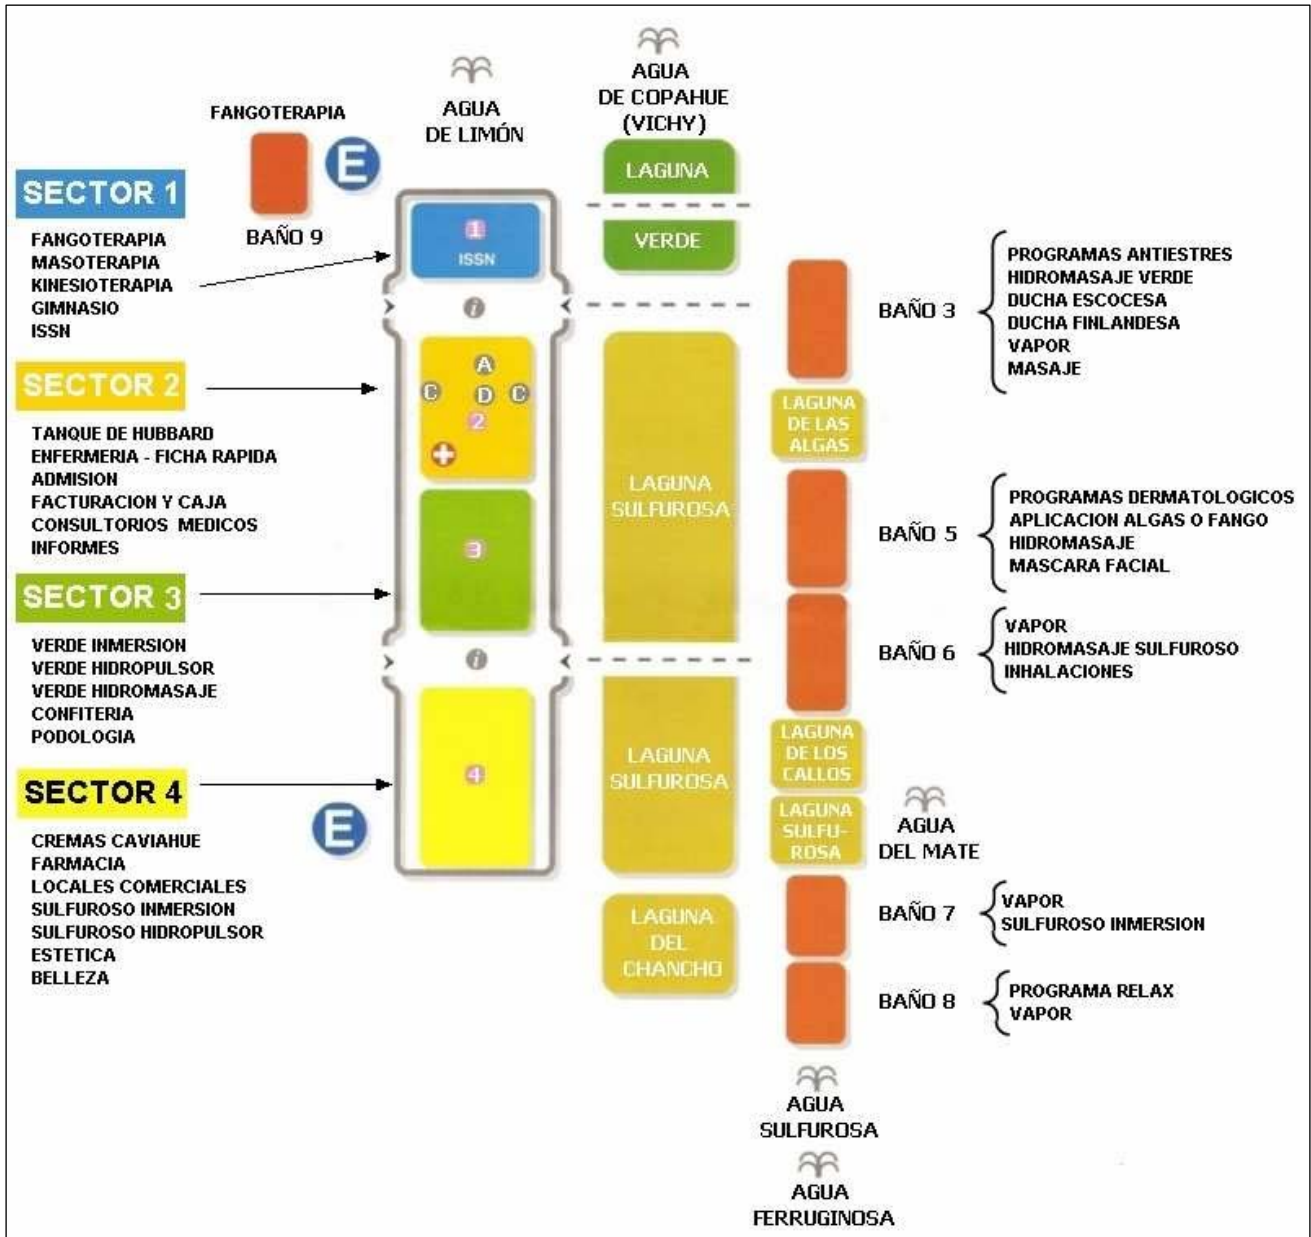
FANGOTERAPIA

E

BAÑO 9

AGUA DE LIMÓN

AGUA DE COPAHUE (VICHY)

LAGUNA

VERDE

SECTOR 1

FANGOTERAPIA
MASOTERAPIA
KINESIOTERAPIA
GIMNASIO
ISSN

1
ISSN

i

SECTOR 2

A
C D C
2

TANQUE DE HUBBARD
ENFERMERIA - FICHA RAPIDA
ADMISION
FACTURACION Y CAJA
CONSULTORIOS MEDICOS
INFORMES

SECTOR 3

3

VERDE INMERSION
VERDE HIDROPULSOR
VERDE HIDROMASAJE
CONFITERIA
PODOLOGIA

i

SECTOR 4

4

E

CREMAS CAVIAHUE
FARMACIA
LOCALES COMERCIALES
SULFUROSO INMERSION
SULFUROSO HIDROPULSOR
ESTETICA
BELLEZA

LAGUNA SULFUROSA

LAGUNA SULFUROSA

LAGUNA DEL CHANCHO

BAÑO 3

PROGRAMAS ANTIESTRES
HIDROMASAJE VERDE
DUCHA ESCOCESA
DUCHA FINLANDESA
VAPOR
MASAJE

LAGUNA DE LAS ALGAS

BAÑO 5

PROGRAMAS DERMATOLOGICOS
APLICACION ALGAS O FANGO
HIDROMASAJE
MASCARA FACIAL

BAÑO 6

VAPOR
HIDROMASAJE SULFUROSO
INHALACIONES

LAGUNA DE LOS CALLOS

LAGUNA SULFU-ROSA

AGUA DEL MATE

BAÑO 7

VAPOR
SULFUROSO INMERSION

BAÑO 8

PROGRAMA RELAX
VAPOR

AGUA SULFUROSA

AGUA FERRUGINOSA